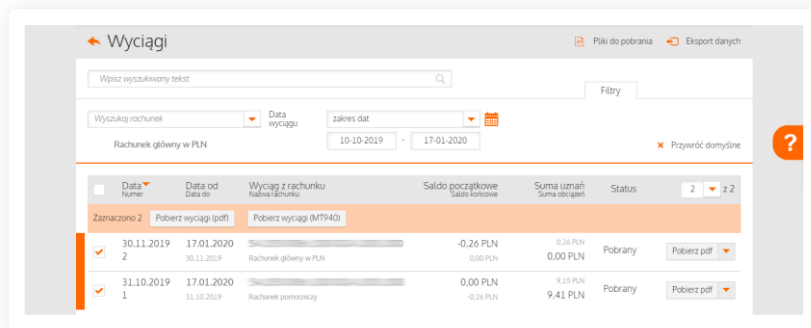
Wyciągi

Pliki do pobrania Eksport danych

Wpisz wyszukiwany tekst

Filtry

Wyszukaj rachunek

Data wyciągu

zakres dat

Rachunek główny w PLN

10-10-2019 - 17-01-2020

Przywróć domyślne

?

| | Data Numer | Data od Data do | Wyciąg z rachunku Nazwa rachunku | Saldo początkowe Saldo końcowe | Suma uznań Suma obciążeń | Status | 2 z 2 |
|---|---|---|---|---|---|---|---|
| Zaznaczono 2 | Pobierz wyciągi (pdf) | Pobierz wyciągi (MT940) | | | | | |
| ✔ | 30.11.2019 2 | 17.01.2020 30.11.2019 | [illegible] Rachunek główny w PLN | -0,26 PLN 0,00 PLN | 0,26 PLN 0,00 PLN | Pobrany | Pobierz pdf |
| ✔ | 31.10.2019 1 | 17.01.2020 31.10.2019 | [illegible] Rachunek pomocniczy | 0,00 PLN -0,26 PLN | 9,15 PLN 9,41 PLN | Pobrany | Pobierz pdf |